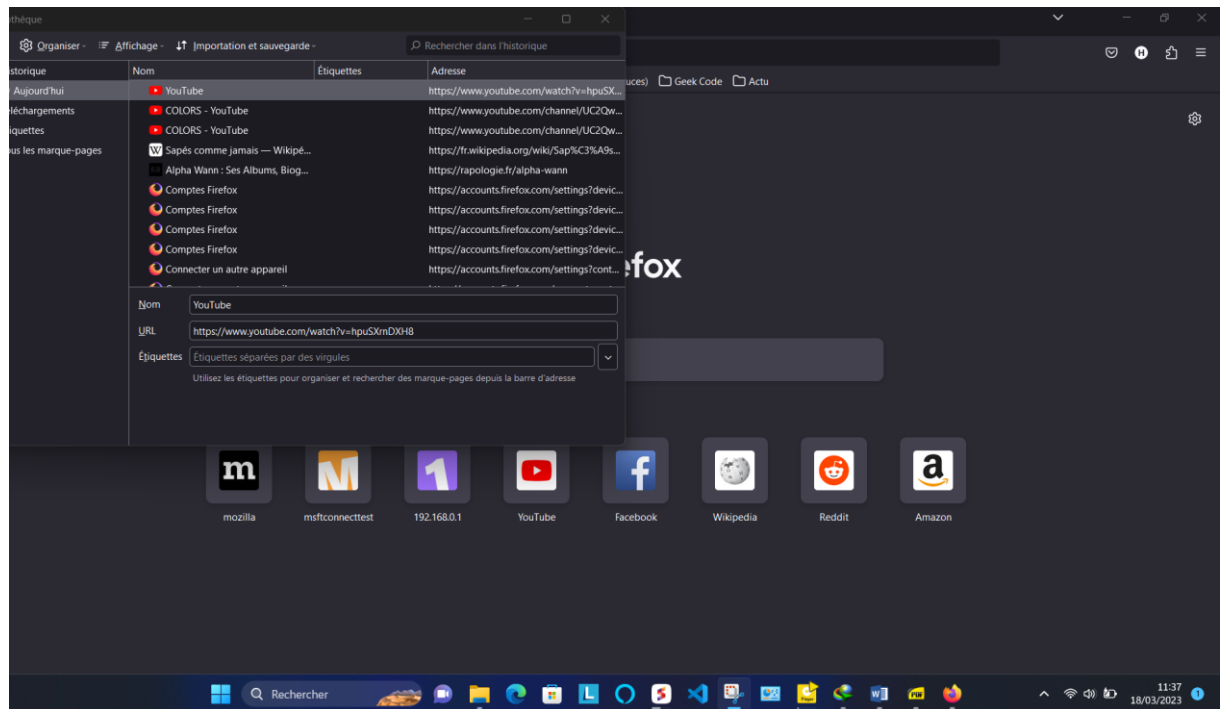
othèque

Organiser Affichage Importation et sauvegarde

Rechercher dans l'historique

| istorique | Nom | Étiquettes | Adresse |
|---|---|---|---|
| Aujourd'hui | YouTube | | https://www.youtube.com/watch?v=hpuSX... |
| échargements | COLORS - YouTube | | https://www.youtube.com/channel/UC2Qw... |
| iquettes | COLORS - YouTube | | https://www.youtube.com/channel/UC2Qw... |
| us les marque-pages | Sapés comme jamais — Wikipé... | | https://fr.wikipedia.org/wiki/Sap%C3%A9s... |
| | Alpha Wann : Ses Albums, Biog... | | https://rapologie.fr/alpha-wann |
| | Comptes Firefox | | https://accounts.firefox.com/settings?devic... |
| | Comptes Firefox | | https://accounts.firefox.com/settings?devic... |
| | Comptes Firefox | | https://accounts.firefox.com/settings?devic... |
| | Comptes Firefox | | https://accounts.firefox.com/settings?devic... |
| | Connecter un autre appareil | | https://accounts.firefox.com/settings?cont... |

Nom YouTube
URL https://www.youtube.com/watch?v=hpuSXmDXH8
Étiquettes Étiquettes séparées par des virgules
Utilisez les étiquettes pour organiser et rechercher des marque-pages depuis la barre d'adresse

uces) Geek Code Actu

efox

mozilla msftconnecttest 192.168.0.1 YouTube Facebook Wikipedia Reddit Amazon

Rechercher

11:37
18/03/2023